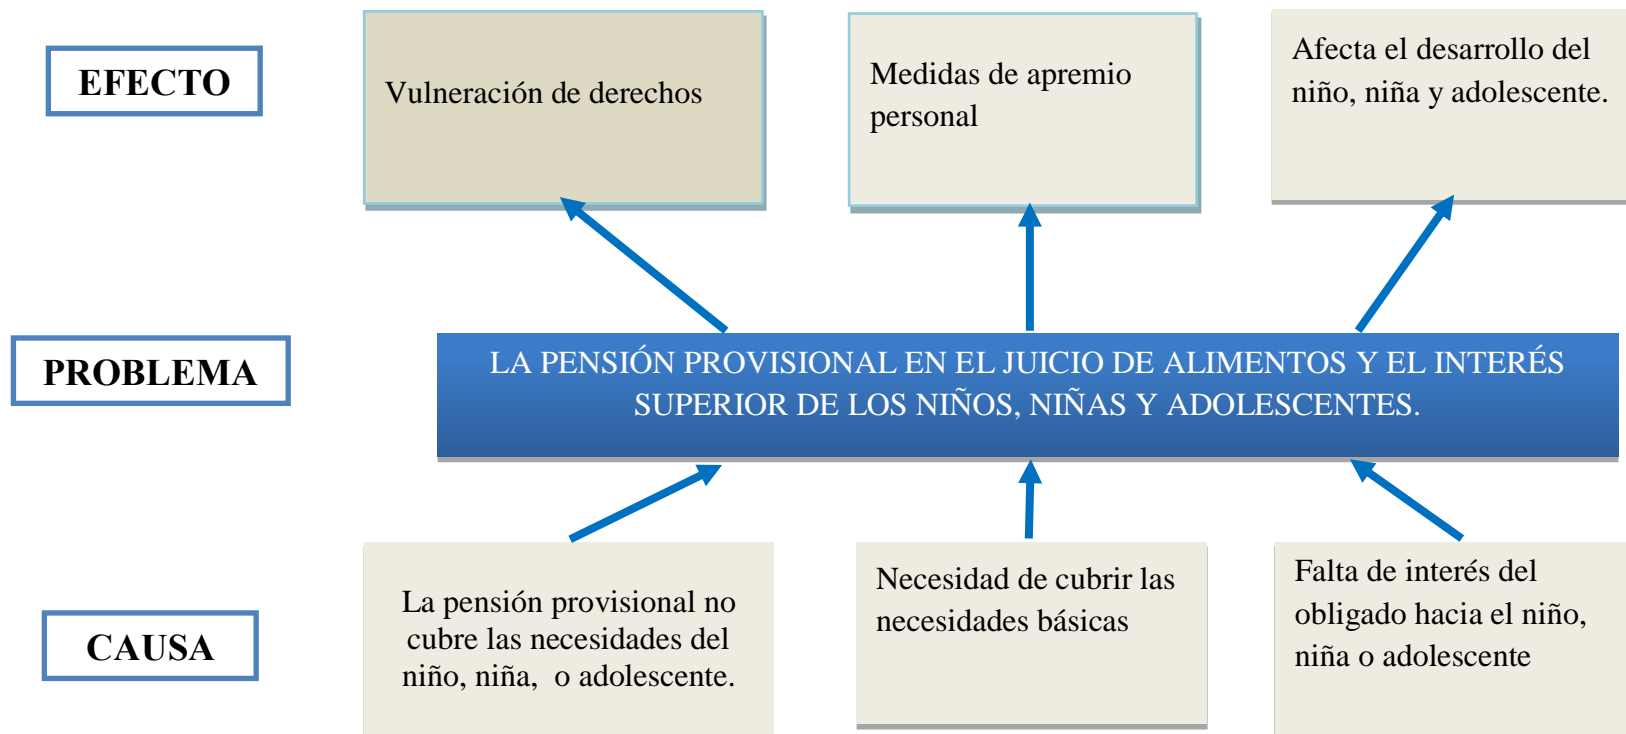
EFECTO

Vulneración de derechos

Medidas de apremio personal

Afecta el desarrollo del niño, niña y adolescente.

PROBLEMA

LA PENSIÓN PROVISIONAL EN EL JUICIO DE ALIMENTOS Y EL INTERÉS SUPERIOR DE LOS NIÑOS, NIÑAS Y ADOLESCENTES.

CAUSA

La pensión provisional no cubre las necesidades del niño, niña, o adolescente.

Necesidad de cubrir las necesidades básicas

Falta de interés del obligado hacia el niño, niña o adolescente